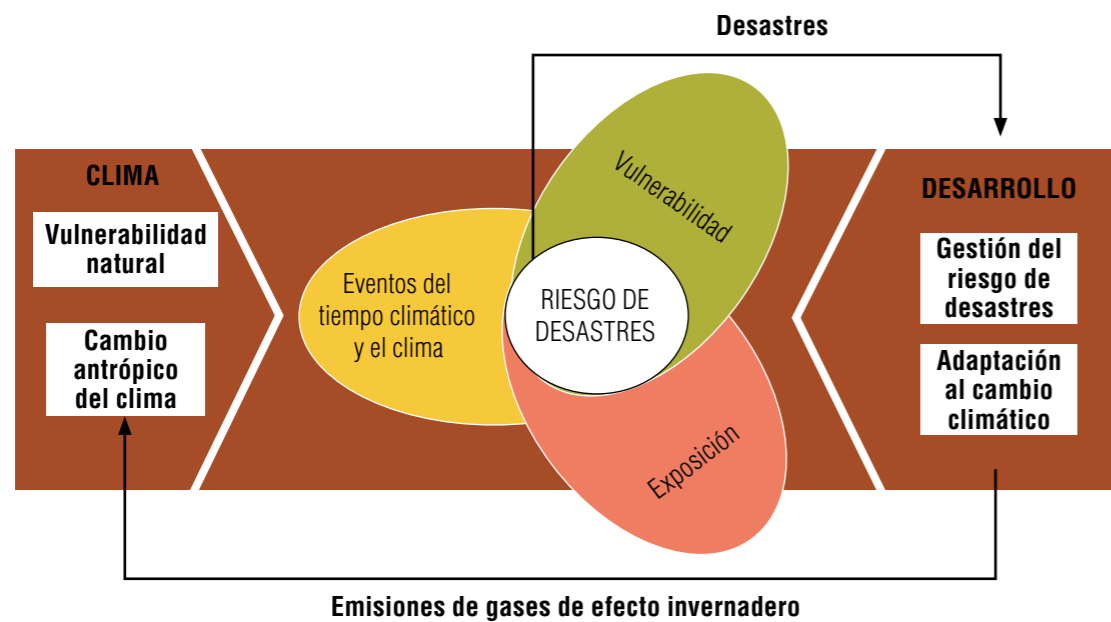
Desastres

CLIMA

Vulnerabilidad natural

Cambio antrópico del clima

Eventos del tiempo climático y el clima

Vulnerabilidad

RIESGO DE DESASTRES

Exposición

DESARROLLO

Gestión del riesgo de desastres

Adaptación al cambio climático

Emisiones de gases de efecto invernadero